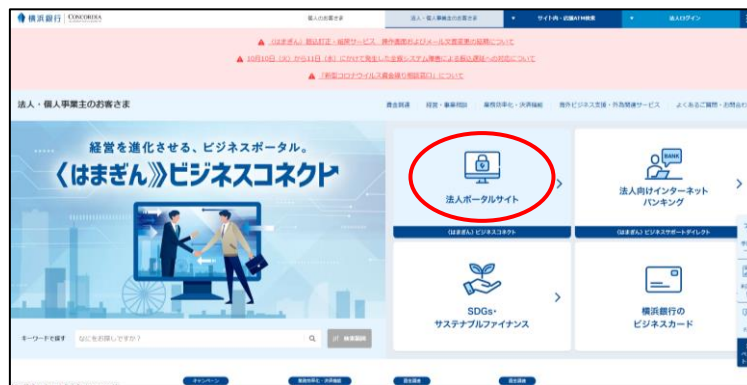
横浜銀行 CONCORDIA

個人のお客さま

法人・個人事業主のお客さま

サイト内・店舗ATM検索

法人ログイン

▲ 〈はまぎん〉法人ポータル・振込サービス　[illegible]

▲ 10月10日（火）から11日（水）にかけて発生した全銀システム障害による振込遅延への対応について

▲ 「新型コロナウイルス感染症」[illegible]について

法人・個人事業主のお客さま

資金調達　経営・事業相談　業務効率化・決済機能　海外ビジネス支援・外為関連サービス　よくあるご質問・お問合わせ

経営を進化させる、ビジネスポータル。

〈はまぎん〉ビジネスコネクト

法人ポータルサイト

〈はまぎん〉ビジネスコネクト

法人向けインターネットバンキング

〈はまぎん〉ビジネスサポートダイレクト

SDGs・サステナブルファイナンス

横浜銀行のビジネスカード

キーワードで探す　なにをお探しですか？

検索

キャンペーン　業務効率化・決済機能